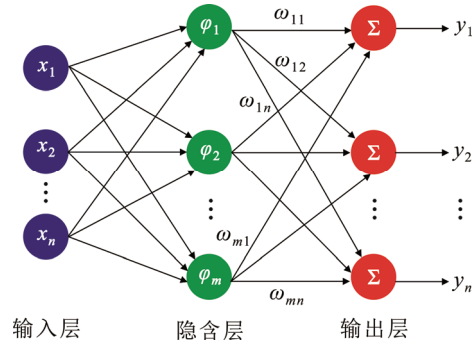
$x_1$
$x_2$
$\vdots$
$x_n$
$\varphi_1$
$\varphi_2$
$\vdots$
$\varphi_m$
$\omega_{11}$
$\omega_{12}$
$\omega_{1n}$
$\omega_{m1}$
$\omega_{mn}$
$\Sigma$
$\Sigma$
$\vdots$
$\Sigma$
$y_1$
$y_2$
$\vdots$
$y_n$

输入层 隐含层 输出层